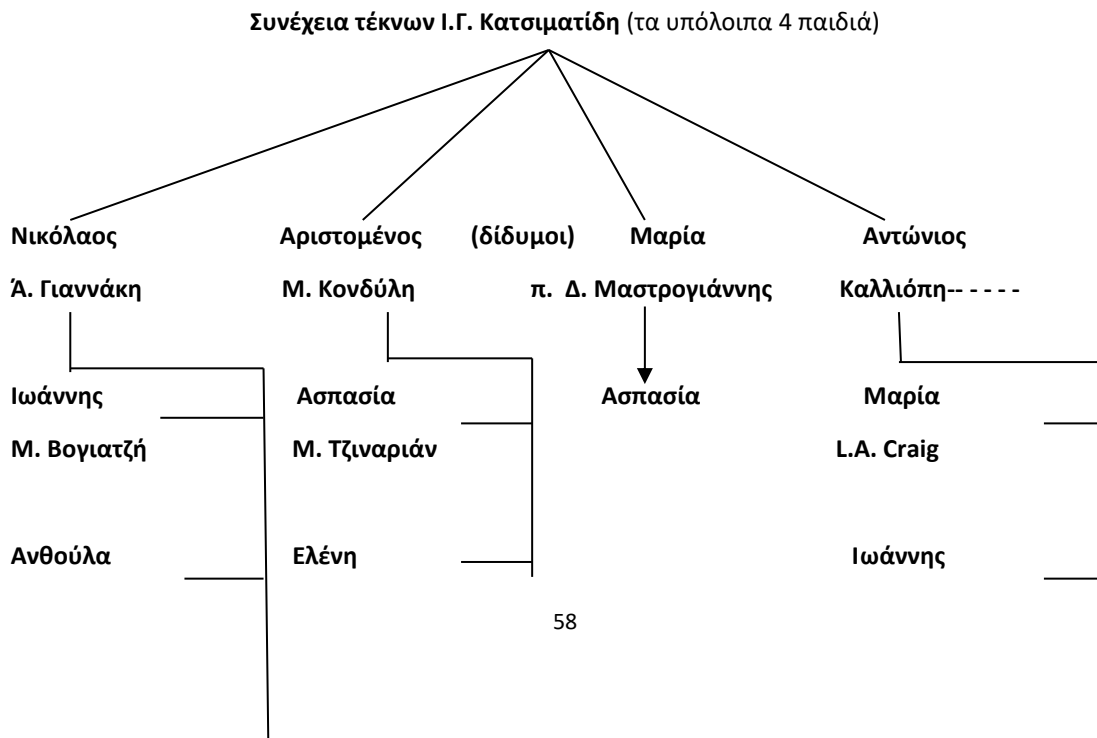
**Συνέχεια τέκνων Ι.Γ. Κατσιματίδη** (τα υπόλοιπα 4 παιδιά)

**Νικόλαος** **Αριστομένος** **(δίδυμοι)** **Μαρία** **Αντώνιος**

**Ά. Γιαννάκη** **Μ. Κονδύλη** **π. Δ. Μαστρογιάννης** **Καλλιόπη-- - - - -**

**Ιωάννης** **Ασπασία** **Ασπασία** **Μαρία**

**Μ. Βογιατζή** **Μ. Τζιναριάν** **L.A. Craig**

**Ανθούλα** **Ελένη** **Ιωάννης**

58